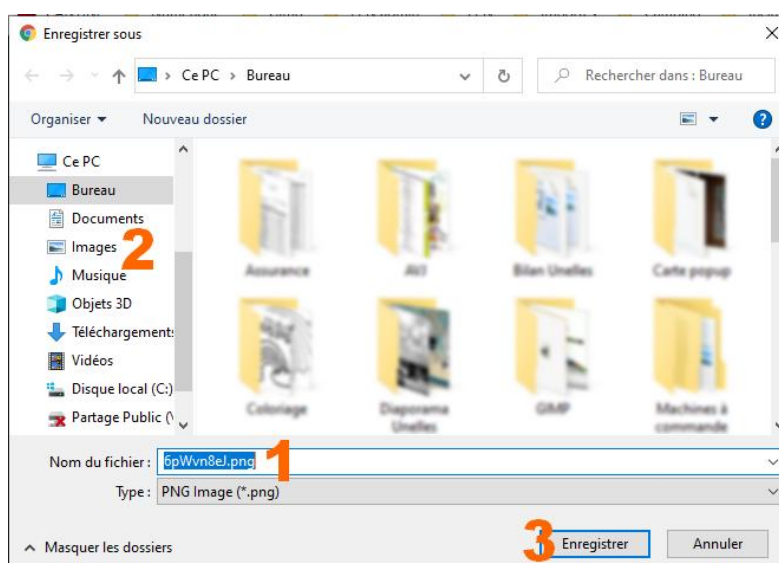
Enregistrer sous

Ce PC > Bureau

Rechercher dans : Bureau

Organiser ▾ Nouveau dossier

Ce PC
Bureau
Documents
Images
Musique
Objets 3D
Téléchargements
Vidéos
Disque local (C:)
Partage Public (\

2

Assurance
AVI
Bilan Unelles
Carte popup
Coloriage
Diaporama Unelles
GIMP
Machines à commande

Nom du fichier : 6pWvn8eJ.png 1

Type : PNG Image (*.png)

Masquer les dossiers

3 Enregistrer Annuler